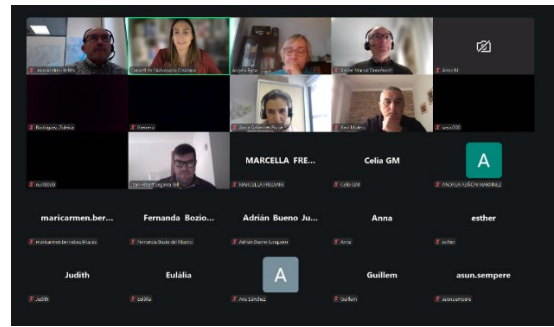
Jesús Valero Adelle
Consell de Valenciana Cristiana
Ángela Aguiló
Esther Marcal Pesa Amelli
Sara M
Rodríguez Esther
Ramón
Dora Segarra Picault
Xavi Mateo
sergi200
na00000
Joan Albert Segarra Gil
MARCELLA FRE...
MARCELLA FREDIANI
Celia GM
Celia GM
A
ANGELA JUNÓN RAMÍREZ
maricarmen.ber...
maricarmen.bernabeu.frasco
Fernanda Bozio...
Fernanda Bozio del Molino
Adrián Bueno Ju...
Adrián Bueno Jurguera
Anna
Anna
esther
esther
Judith
Judith
Eulália
Eulália
A
Ana Sánchez
Guillem
Guillem
asun.sempere
asun.sempere